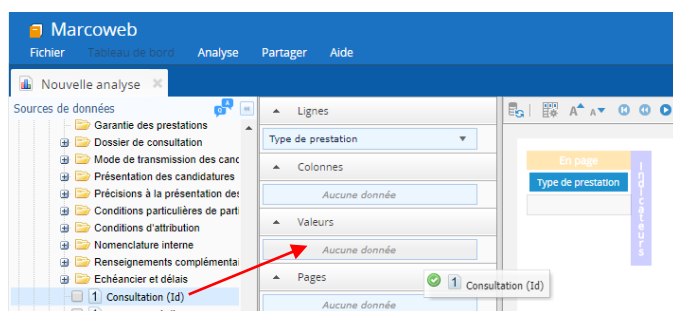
Marcoweb

Fichier Tableau de bord Analyse Partager Aide

Nouvelle analyse

Sources de données

Garantie des prestations
Dossier de consultation
Mode de transmission des cand
Présentation des candidatures
Précisions à la présentation des
Conditions particulières de parti
Conditions d'attribution
Nomenclature interne
Renseignements complémentai
Echéancier et délais
1 Consultation (Id)

Lignes
Type de prestation
Colonnes
Aucune donnée
Valeurs
Aucune donnée
Pages
Aucune donnée

1 Consultation (Id)

En page
Type de prestation
Indicateurs